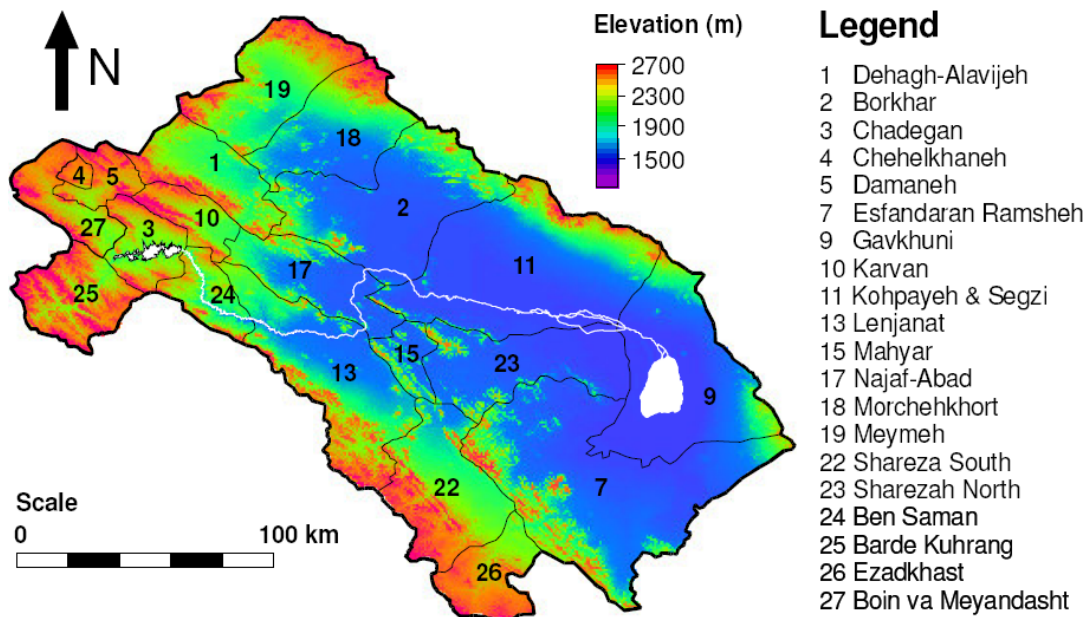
N

Elevation (m)
2700
2300
1900
1500

19
18
1
4
5
2
27
3
10
11
17
25
24
15
23
13
9
22
7
26

Scale
0
100 km

Legend
1 Dehagh-Alavijeh
2 Borkhar
3 Chadegan
4 Chehelkhaneh
5 Damaneh
7 Esfandaran Ramsheh
9 Gavkhuni
10 Karvan
11 Kohpayeh & Segzi
13 Lenjanat
15 Mahyar
17 Najaf-Abad
18 Morchehkhort
19 Meymeh
22 Shareza South
23 Sharezah North
24 Ben Saman
25 Barde Kuhrang
26 Ezadkhast
27 Boin va Meyandasht